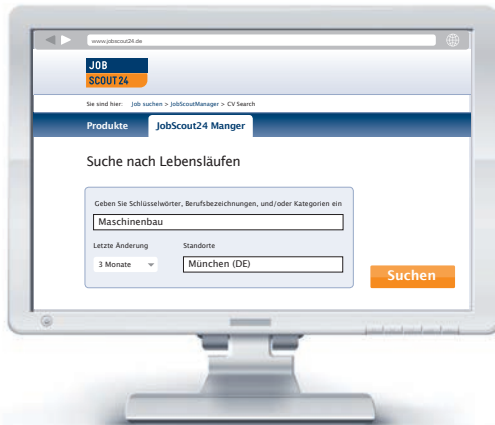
www.jobscout24.de

JOB
SCOUT24

Sie sind hier: Job suchen > JobScoutManager > CV Search

Produkte
JobScout24 Manger

Suche nach Lebensläufen

Geben Sie Schlüsselwörter, Berufsbezeichnungen, und/oder Kategorien ein
Maschinenbau

Letzte Änderung
3 Monate

Standorte
München (DE)

Suchen